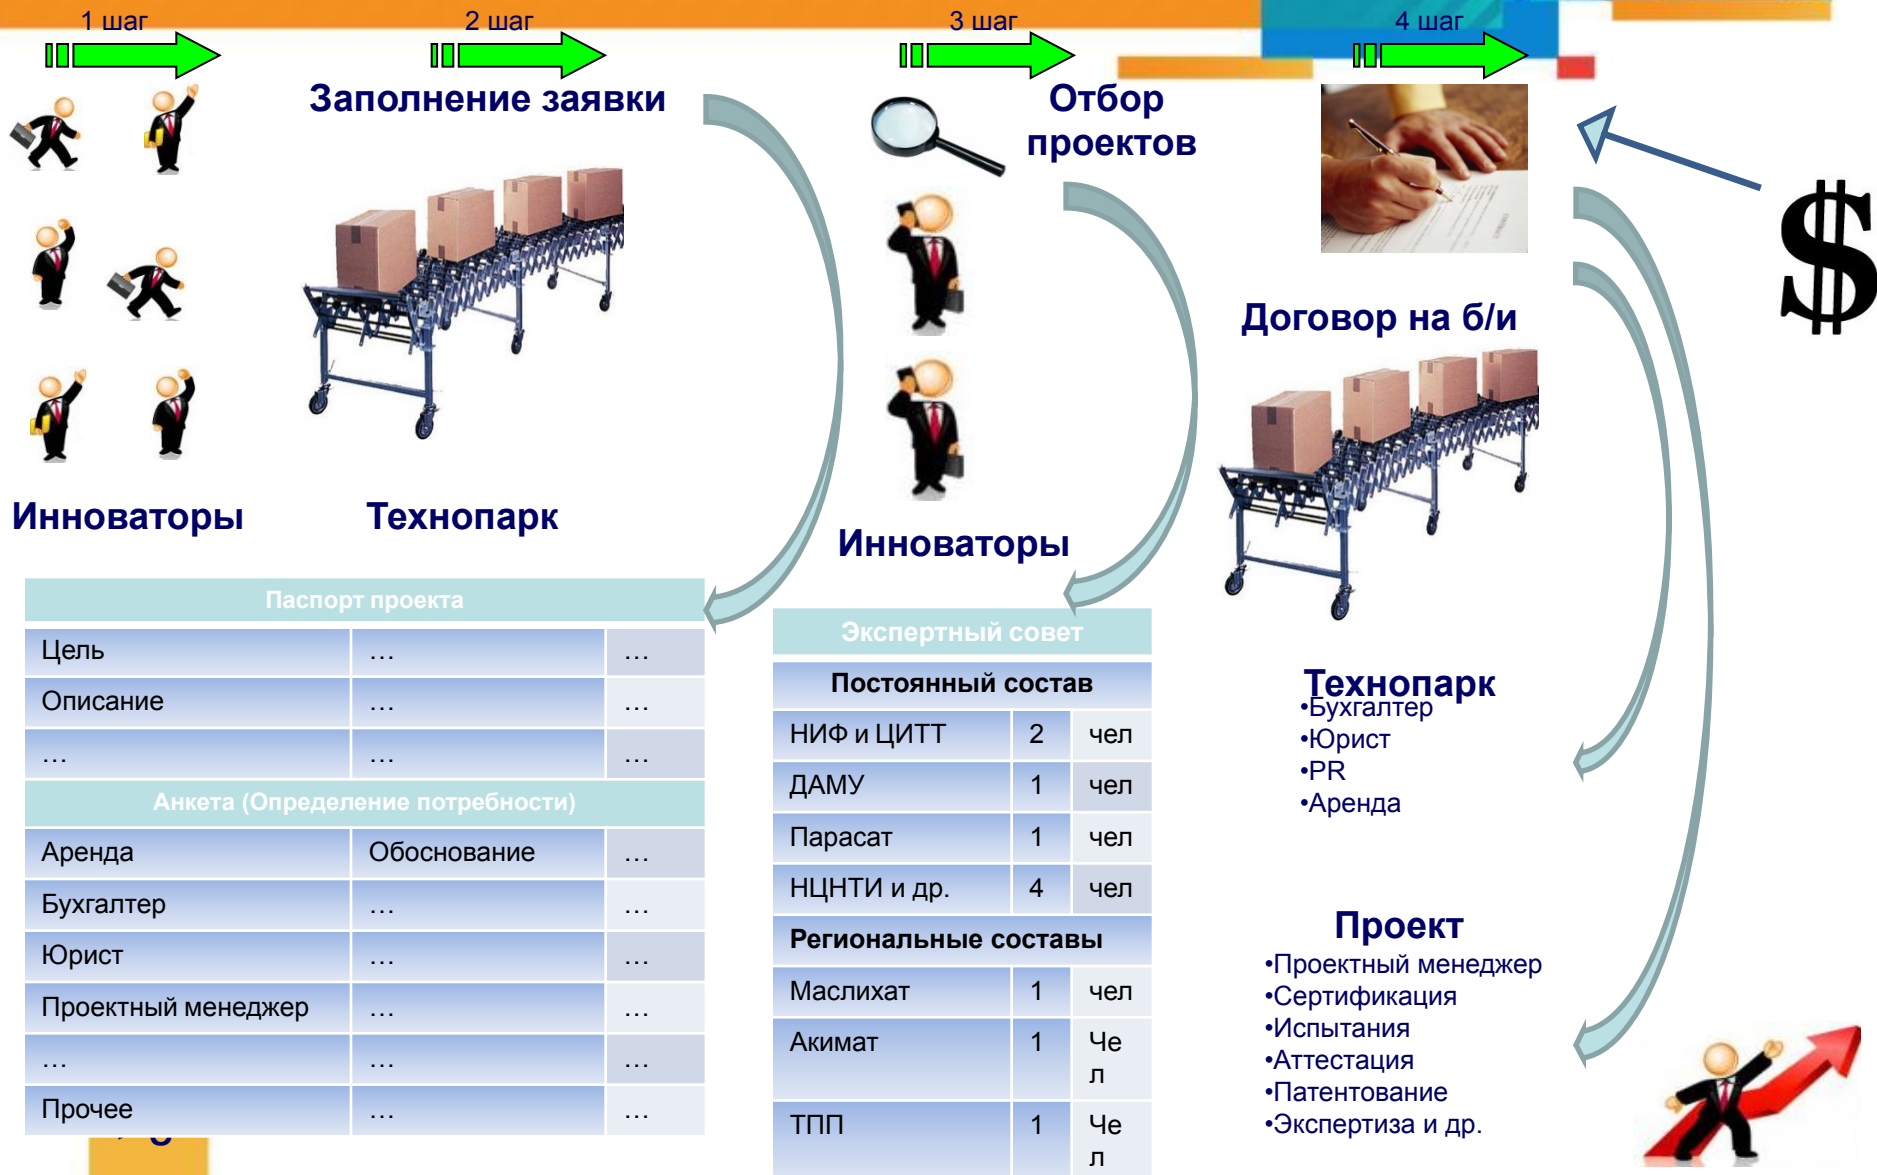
1 шаг

2 шаг

3 шаг

4 шаг

Заполнение заявки

Отбор проектов

Инноваторы

Технопарк

Инноваторы

Договор на б/и

$

| Паспорт проекта | | |
|---|---|---|
| Цель | … | … |
| Описание | … | … |
| … | … | … |
| Анкета (Определение потребности) | | |
| Аренда | Обоснование | … |
| Бухгалтер | … | … |
| Юрист | … | … |
| Проектный менеджер | … | … |
| … | … | … |
| Прочее | … | … |

| Экспертный совет | | |
|---|---|---|
| Постоянный состав | | |
| НИФ и ЦИТТ | 2 | чел |
| ДАМУ | 1 | чел |
| Парасат | 1 | чел |
| НЦНТИ и др. | 4 | чел |
| Региональные составы | | |
| Маслихат | 1 | чел |
| Акимат | 1 | Чел |
| ТПП | 1 | Чел |

Технопарк
•Бухгалтер
•Юрист
•PR
•Аренда

Проект
•Проектный менеджер
•Сертификация
•Испытания
•Аттестация
•Патентование
•Экспертиза и др.